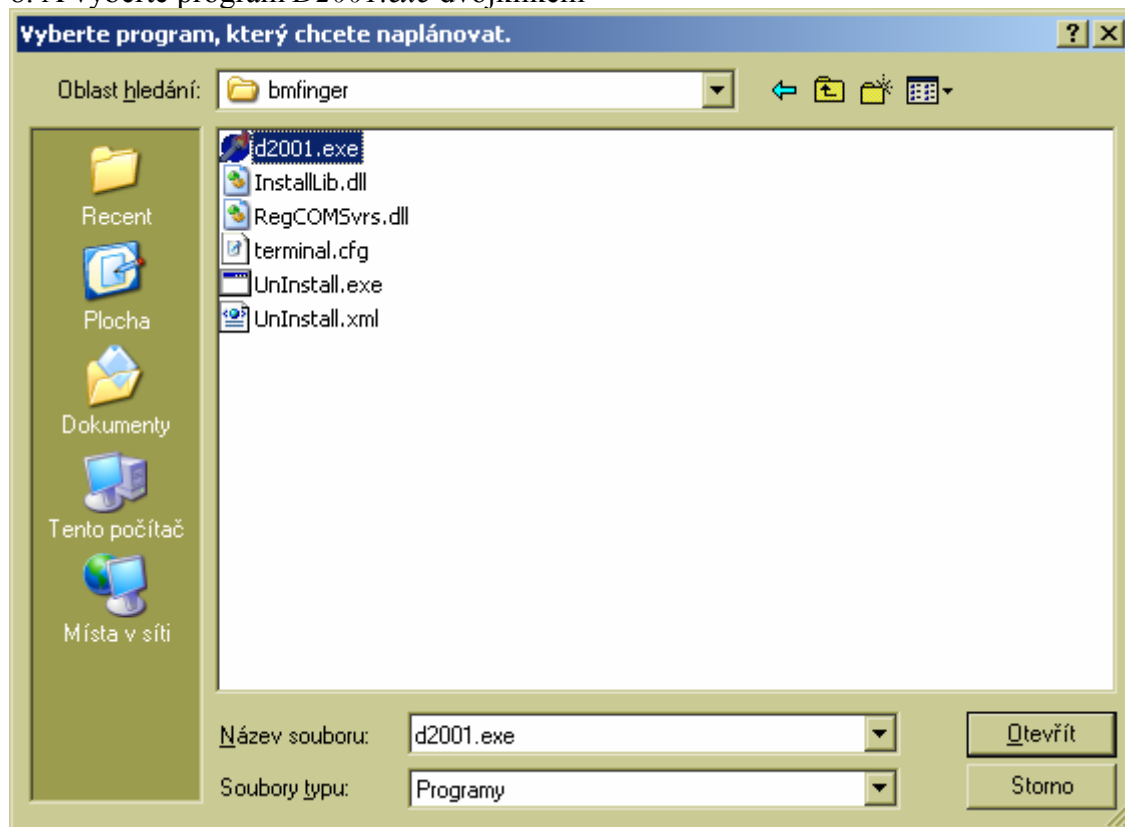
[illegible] program D2001.exe dvojklikem

Vyberte program, který chcete naplánovat.

?

Oblast hledání: bmfinger

Recent

Plocha

Dokumenty

Tento počítač

Místa v síti

d2001.exe
InstallLib.dll
RegCOMSvrs.dll
terminal.cfg
UnInstall.exe
UnInstall.xml

Název souboru: d2001.exe

Soubory typu: Programy

Otevřít

Storno